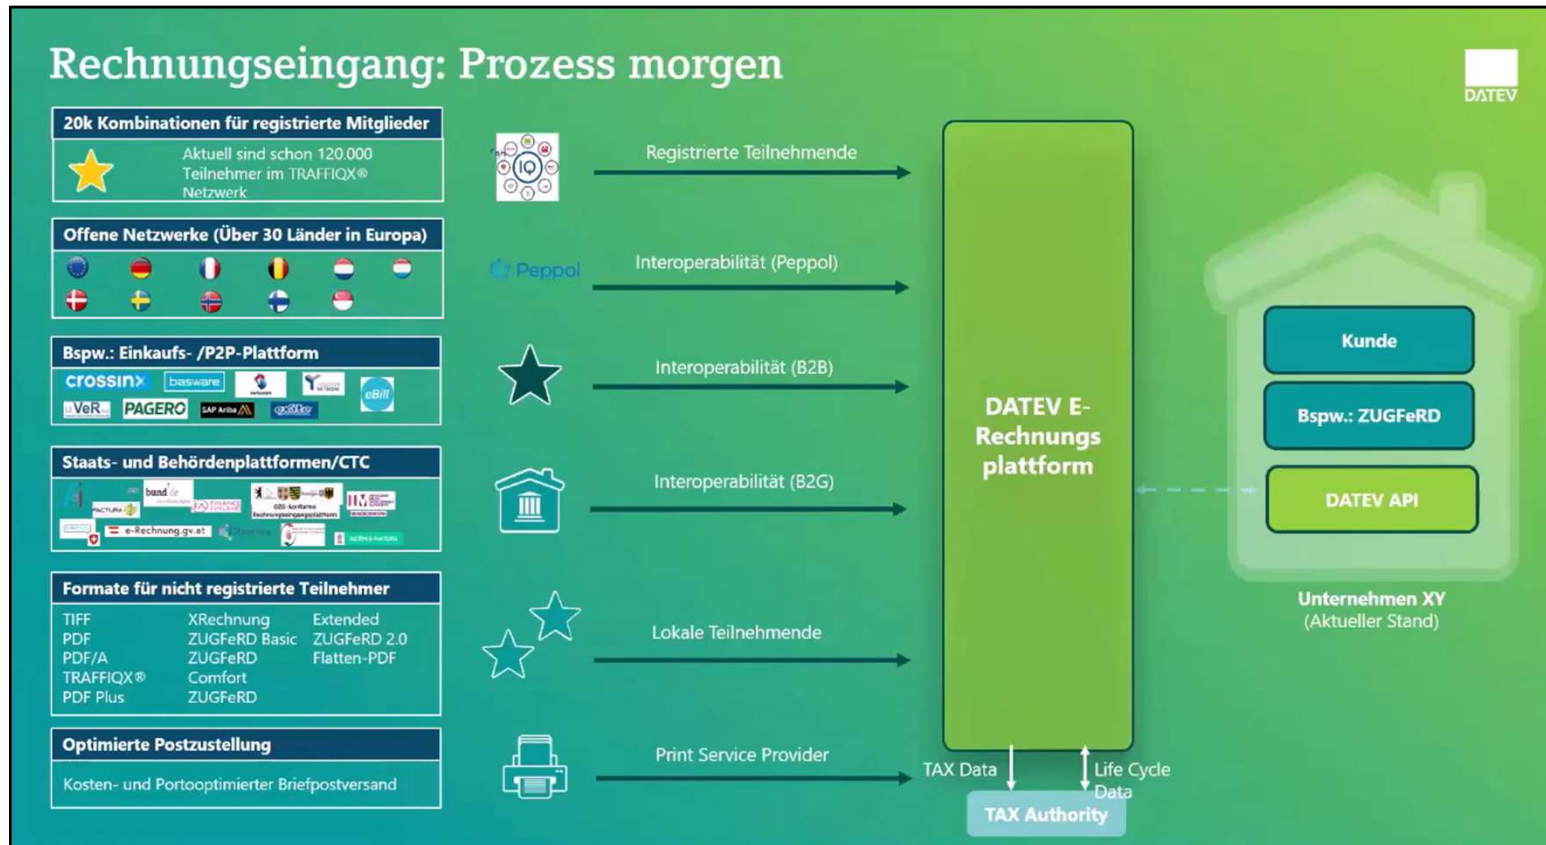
Rechnungseingang: Prozess morgen

DATEV

20k Kombinationen für registrierte Mitglieder

Aktuell sind schon 120.000 Teilnehmer im TRAFFIQX® Netzwerk

Offene Netzwerke (Über 30 Länder in Europa)

Bspw.: Einkaufs- /P2P-Plattform

crossinx basware PAGERO SAP Ariba eBill

Staats- und Behördenplattformen/CTC

bund.de e-Rechnung.gv.at

Formate für nicht registrierte Teilnehmer

TIFF
PDF
PDF/A
TRAFFIQX®
PDF Plus

XRechnung
ZUGFeRD Basic
ZUGFeRD
Comfort
ZUGFeRD

Extended
ZUGFeRD 2.0
Flatten-PDF

Optimierte Postzustellung

Kosten- und Portooptimierter Briefpostversand

IQ

Registrierte Teilnehmende

Peppol

Interoperabilität (Peppol)

Interoperabilität (B2B)

Interoperabilität (B2G)

Lokale Teilnehmende

Print Service Provider

DATEV E-Rechnungs plattform

TAX Data

Life Cycle Data

TAX Authority

Kunde

Bspw.: ZUGFeRD

DATEV API

Unternehmen XY
(Aktueller Stand)